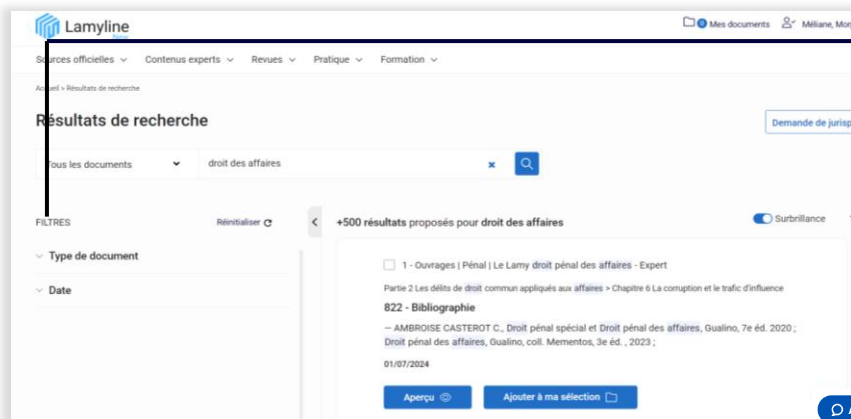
Lamyline

0 Mes documents Méliane, Mor

Sources officielles Contenus experts Revues Pratique Formation

Accueil > Résultats de recherche

Résultats de recherche

Demande de jurisp

Tous les documents droit des affaires

FILTRES Réinitialiser

Type de document

Date

+500 résultats proposés pour droit des affaires

Surbrillance

1 - Ouvrages | Pénal | Le Lamy droit pénal des affaires - Expert

Partie 2 Les délits de droit commun appliqués aux affaires > Chapitre 6 La corruption et le trafic d'influence

822 - Bibliographie

— AMBROISE CASTEROT C., Droit pénal spécial et Droit pénal des affaires, Gualino, 7e éd. 2020 ; Droit pénal des affaires, Gualino, coll. Mementos, 3e éd. , 2023 ;

01/07/2024

Aperçu Ajouter à ma sélection